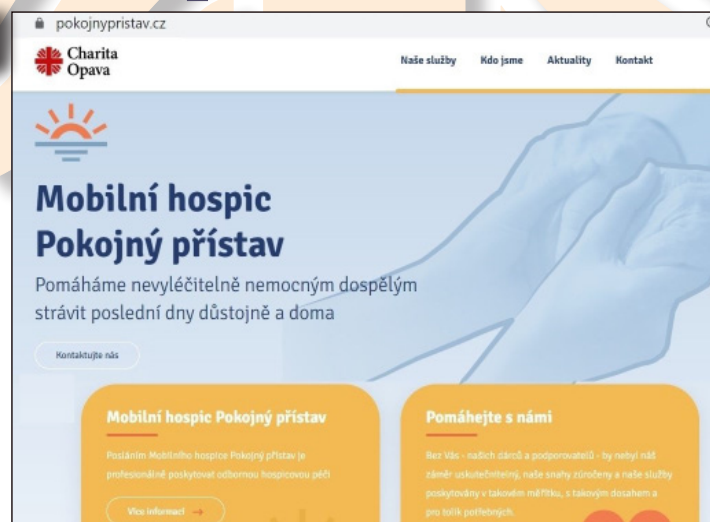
pokojnypristav.cz

Charita Opava

Naše služby Kdo jsme Aktuality Kontakt

Mobilní hospic Pokojný přístav

Pomáháme nevyléčitelně nemocným dospělým strávit poslední dny důstojně a doma

Kontaktujte nás

Mobilní hospic Pokojný přístav

Posláním Mobilního hospice Pokojný přístav je profesionálně poskytovat odbornou hospicovou péči

Více informací →

Pomáhejte s námi

Bez Vás - našich dárců a podporovatelů - by nebyl náš záměr uskutečnitelný, naše snahy zúročeny a naše služby poskytovány v takovém měřítku, s takovým dosahem a pro tolik potřebných.